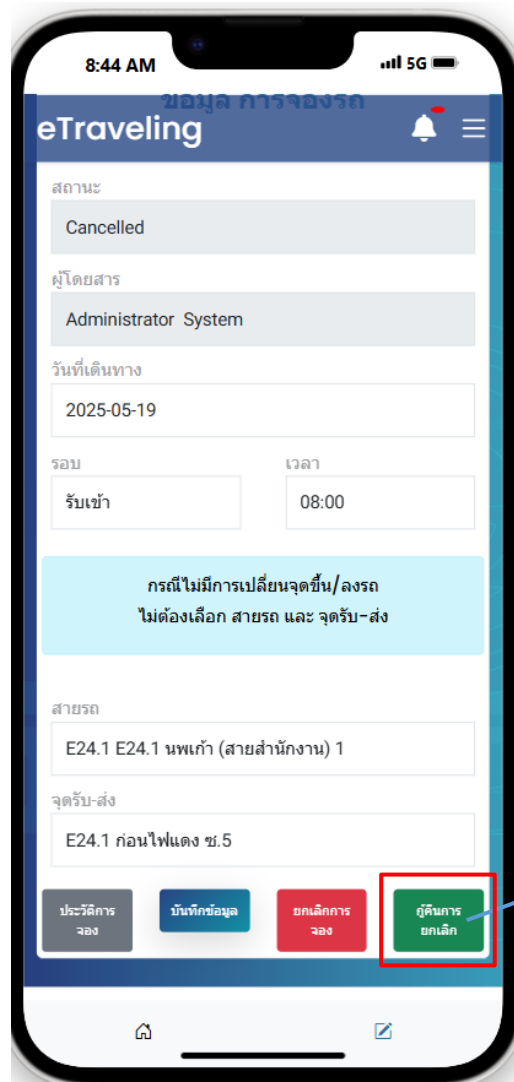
8:44 AM
5G

ข้อมูล การจองรถ

eTraveling

สถานะ
Cancelled

ผู้โดยสาร
Administrator System

วันที่เดินทาง
2025-05-19

รอบ
รับเช้า

เวลา
08:00

กรณีไม่มีการเปลี่ยนจุดขึ้น/ลงรถ
ไม่ต้องเลือก สายรถ และ จุดรับ-ส่ง

สายรถ
E24.1 E24.1 นพเก้า (สายสำนักงาน) 1

จุดรับ-ส่ง
E24.1 ก่อนไฟแดง ซ.5

ประวัติการจอง
บันทึกข้อมูล
ยกเลิกการจอง
กู้คืนการยกเลิก